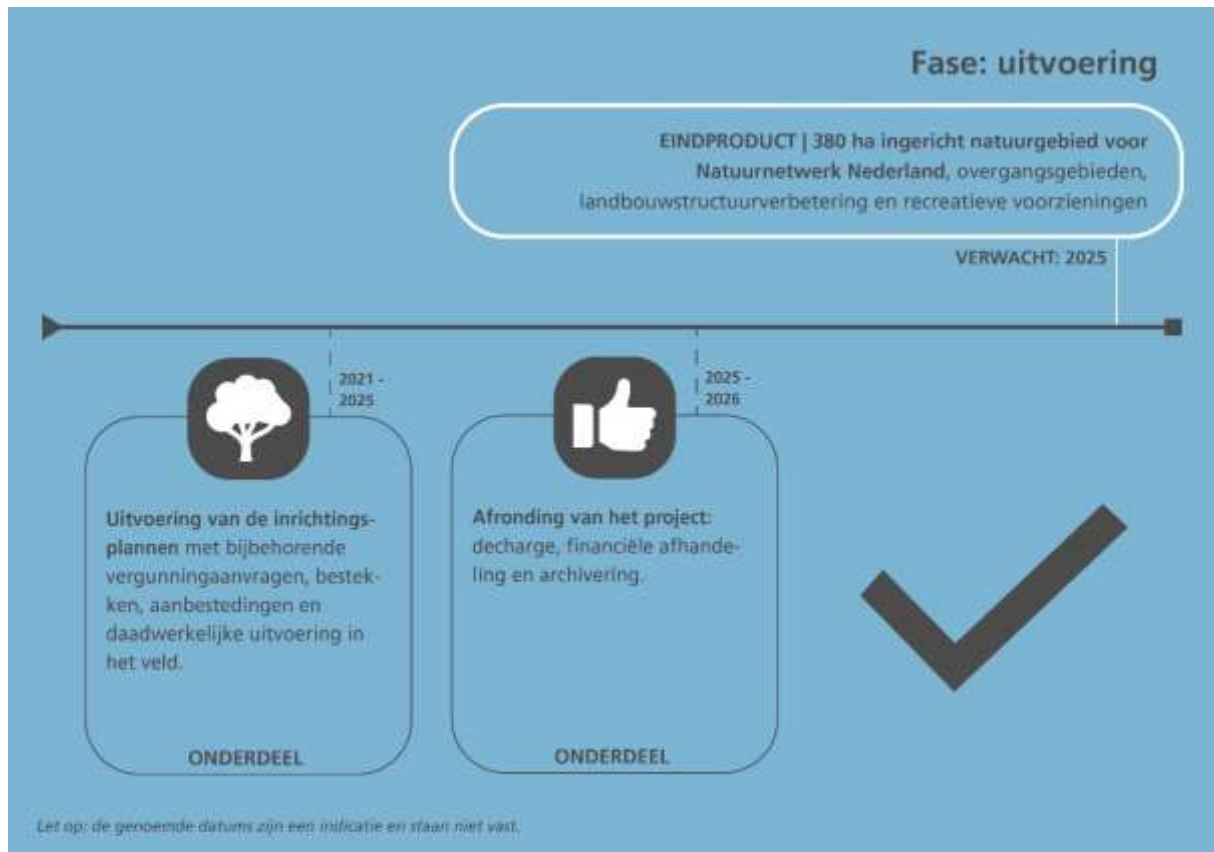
Fase: uitvoering

**EINDPRODUCT | 380 ha ingericht natuurgebied voor Natuurnetwerk Nederland**, overgangsgebieden, landbouwstructuurverbetering en recreatieve voorzieningen

VERWACHT: 2025

2021 - 2025

**Uitvoering van de inrichtingsplannen** met bijbehorende vergunningaanvragen, bestekken, aanbestedingen en daadwerkelijke uitvoering in het veld.

ONDERDEEL

2025 - 2026

**Afronding van het project:** decharge, financiële afhandeling en archivering.

ONDERDEEL

*Let op: de genoemde datums zijn een indicatie en staan niet vast.*